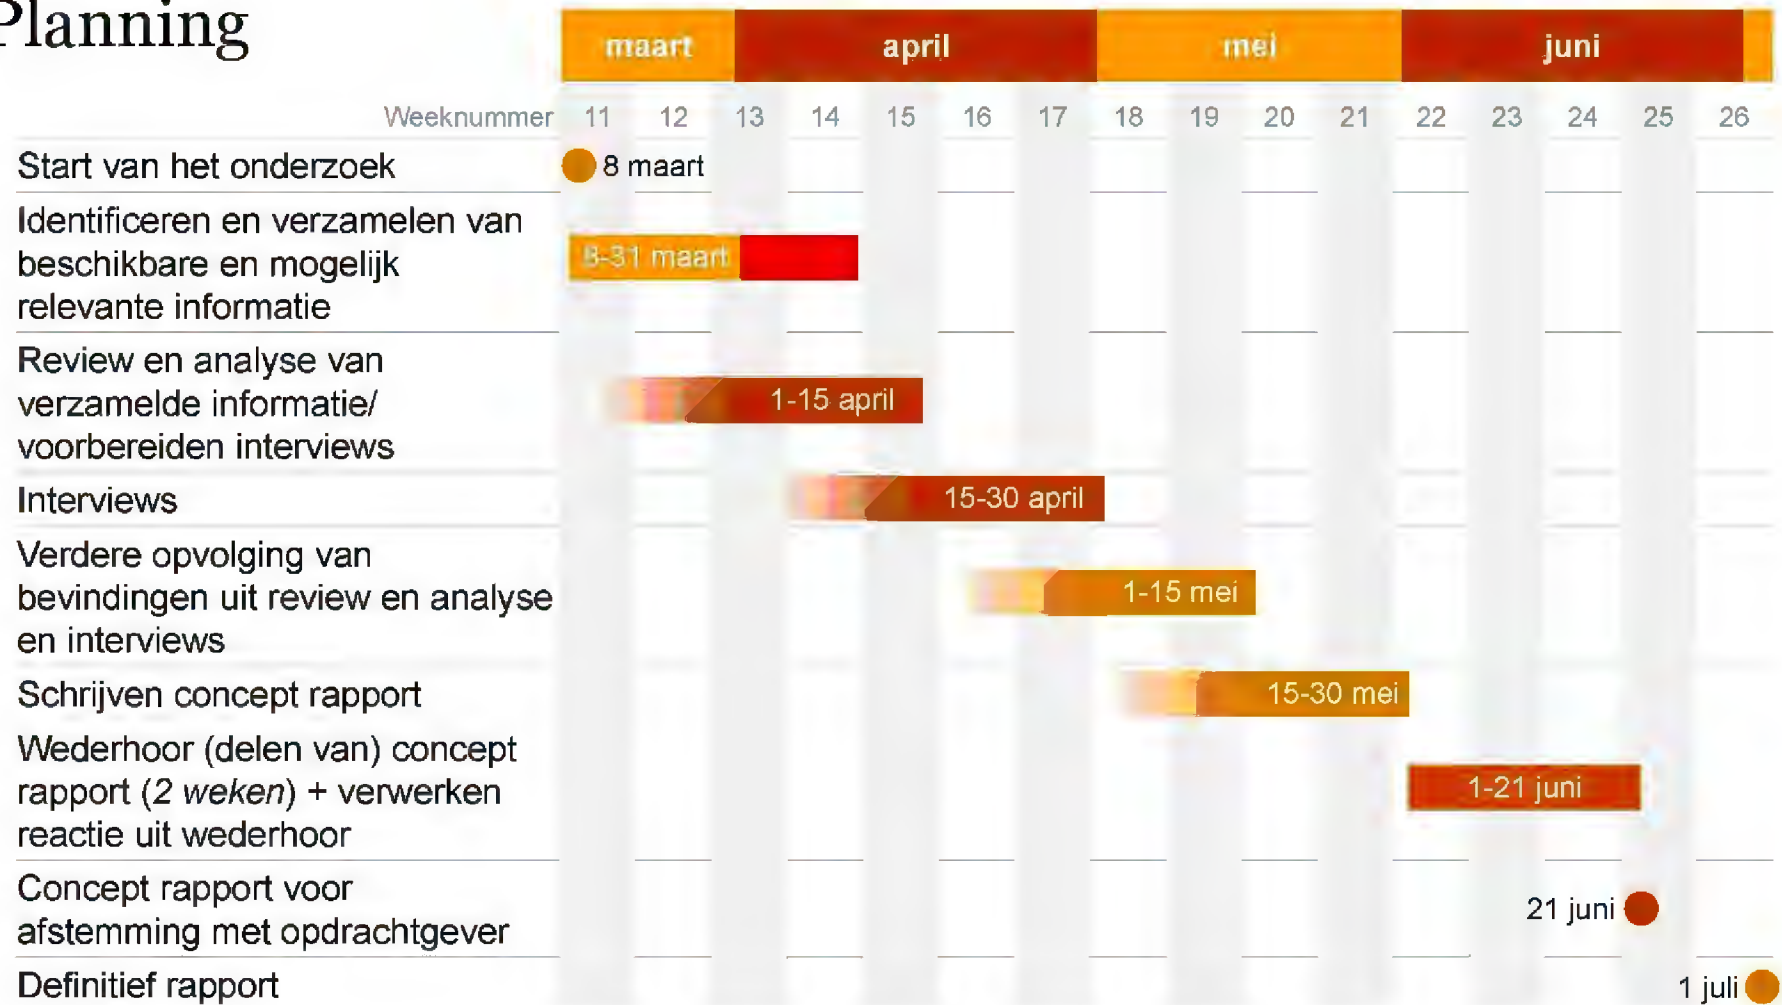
Planning

| | maart | | april | | | | | mei | | | | juni | | | | |
|---|---|---|---|---|---|---|---|---|---|---|---|---|---|---|---|---|
| Weeknummer | 11 | 12 | 13 | 14 | 15 | 16 | 17 | 18 | 19 | 20 | 21 | 22 | 23 | 24 | 25 | 26 |
| Start van het onderzoek | 8 maart | | | | | | | | | | | | | | | |
| Identificeren en verzamelen van beschikbare en mogelijk relevante informatie | 8-31 maart | | | | | | | | | | | | | | | |
| Review en analyse van verzamelde informatie/ voorbereiden interviews | | | 1-15 april | | | | | | | | | | | | | |
| Interviews | | | | | 15-30 april | | | | | | | | | | | |
| Verdere opvolging van bevindingen uit review en analyse en interviews | | | | | | | | 1-15 mei | | | | | | | | |
| Schrijven concept rapport | | | | | | | | | | 15-30 mei | | | | | | |
| Wederhoor (delen van) concept rapport (2 *weken*) + verwerken reactie uit wederhoor | | | | | | | | | | | | | 1-21 juni | | | |
| Concept rapport voor afstemming met opdrachtgever | | | | | | | | | | | | | | | 21 juni | |
| Definitief rapport | | | | | | | | | | | | | | | | 1 juli |